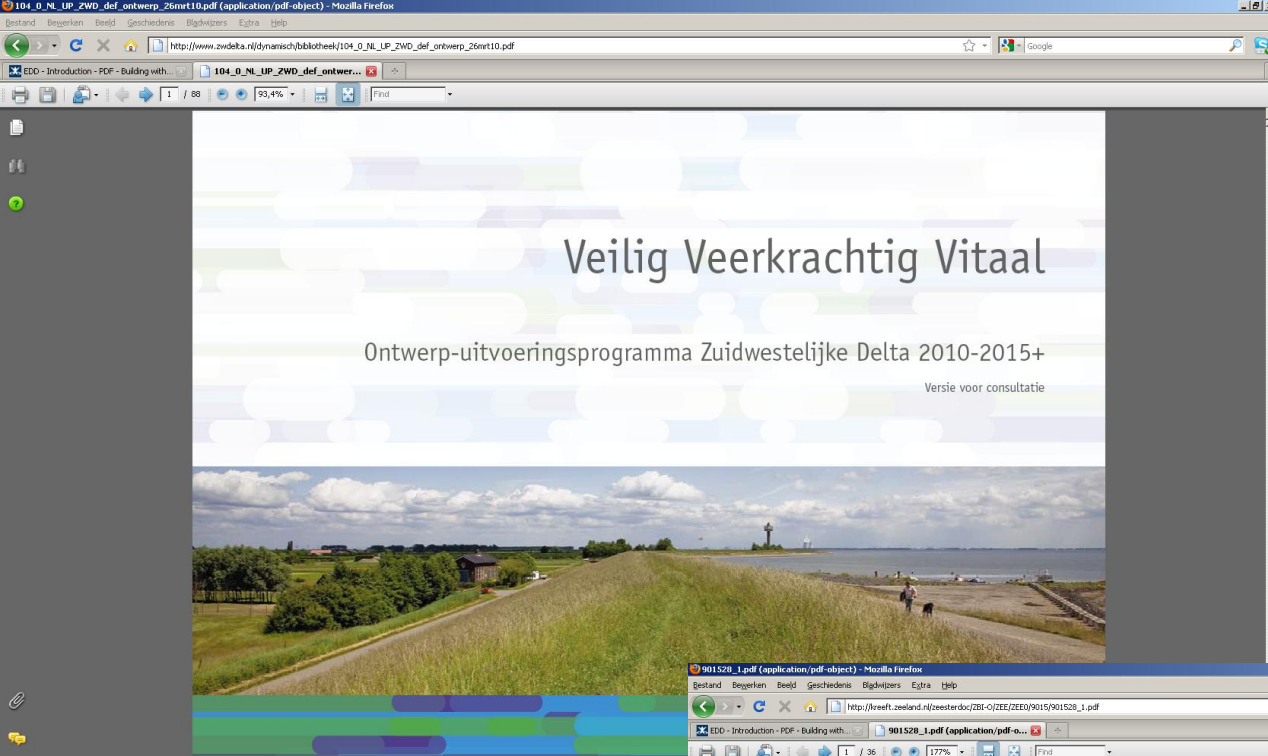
104_0_NL_UP_ZWD_def_ontwerp_26mrt10.pdf (application/pdf-object) - Mozilla Firefox

Bestand Bewerken Beeld Geschiedenis Bladwijzers Extra Help

http://www.zwdelta.nl/dynamisch/bibliotheek/104_0_NL_UP_ZWD_def_ontwerp_26mrt10.pdf

Google

EDD - Introduction - PDF - Building with...

104_0_NL_UP_ZWD_def_ontwer...

1 / 88

93,4%

Find

Veilig Veerkrachtig Vitaal

Ontwerp-uitvoeringsprogramma Zuidwestelijke Delta 2010-2015+

Versie voor consultatie

901528_1.pdf (application/pdf-object) - Mozilla Firefox

Bestand Bewerken Beeld Geschiedenis Bladwijzers Extra Help

http://kreeft.zeeland.nl/zeesterdoc/ZBI-O/ZEE/ZEE0/9015/901528_1.pdf

EDD - Introduction - PDF - Building with...

901528_1.pdf (application/pdf-o...

1 / 36

177%

Find